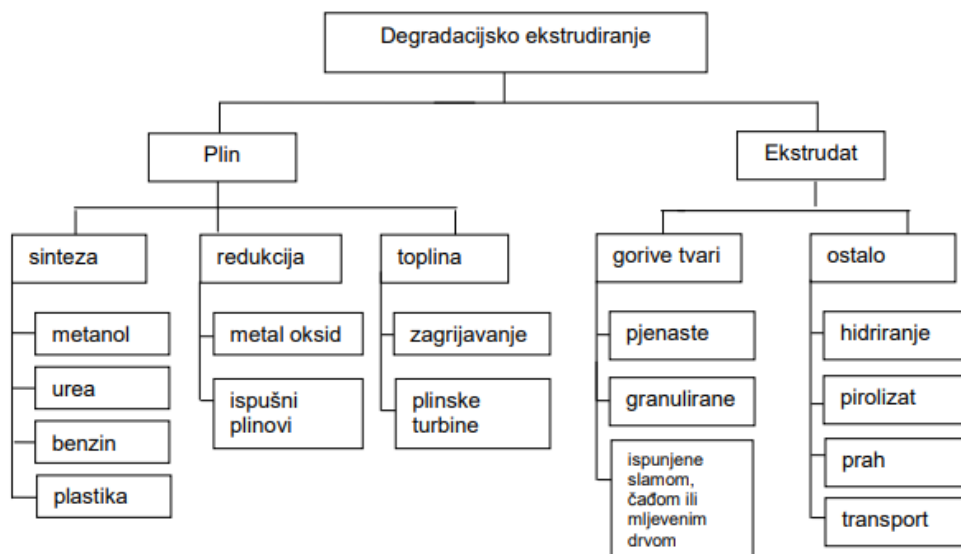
Degradacijsko ekstrudiranje

Plin

Ekstrudat

sinteza

metanol

urea

benzin

plastika

redukcija

metal oksid

ispušni plinovi

toplina

zagrijavanje

plinske turbine

gorive tvari

pjenaste

granulirane

ispunjene slamom, čađom ili mljevenim drvom

ostalo

hidriranje

pirolizat

prah

transport